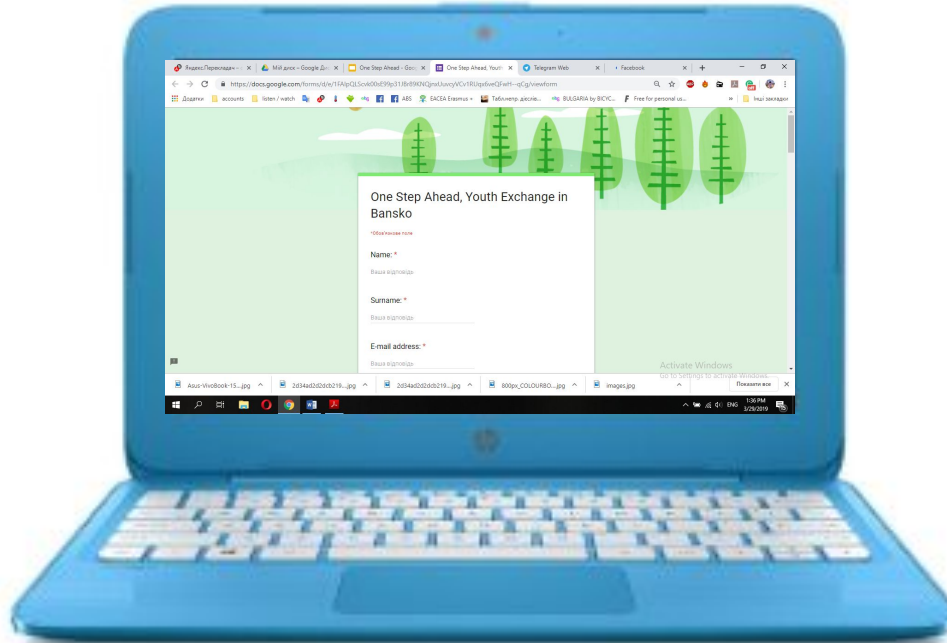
Яндекс.Перекладач – | Мій диск – Google Ди | One Step Ahead - Goo | One Step Ahead, Youth | Telegram Web | Facebook

https://docs.google.com/forms/d/e/1FAIpQLScvk00d99p31I8r89KNCjmsUuvcyVCv1RUqs6veQFeFt--qCg/viewform

Додатки | accounts | listen / watch | ABS | EACEA Erasmus + | Табл.непр. дієслів... | BULGARIA by BICYC... | Free for personal us... | » | Інші закладки

One Step Ahead, Youth Exchange in Bansko

*Обов'язкове поле

Name: *

Ваша відповідь

Surname: *

Ваша відповідь

E-mail address: *

Ваша відповідь

Activate Windows
Go to Settings to activate Windows.

Asus-VivoBook-15....jpg | 2d34ad2d2dcb219....jpg | 2d34ad2d2dcb219....jpg | 800px_COLOURBO....jpg | images.jpg | Показати все

ENG 1:36 PM 3/29/2019